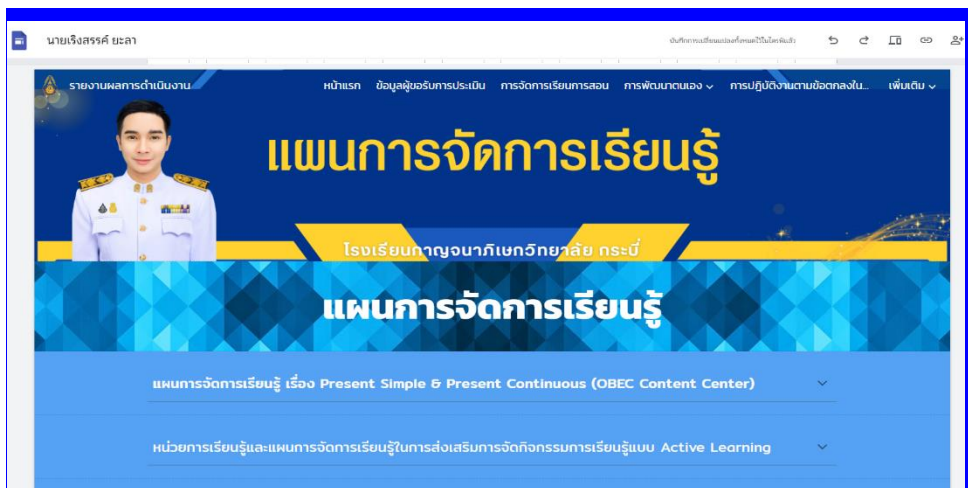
นายเริงสรรค์ ยะลา

บันทึกการเปลี่ยนแปลงทั้งหมดไว้ในไดรฟ์แล้ว

รายงานผลการดำเนินงาน

หน้าแรก ข้อมูลผู้ขอรับการประเมิน การจัดการเรียนการสอน การพัฒนาตนเอง การปฏิบัติงานตามข้อตกลงใน... เพิ่มเติม

แผนการจัดการเรียนรู้

โรงเรียนกาญจนาภิเษกวิทยาลัย กระบี่

แผนการจัดการเรียนรู้

แผนการจัดการเรียนรู้ เรื่อง Present Simple & Present Continuous (OBEC Content Center)

หน่วยการเรียนรู้และแผนการจัดการเรียนรู้ในการส่งเสริมการจัดกิจกรรมการเรียนรู้แบบ Active Learning